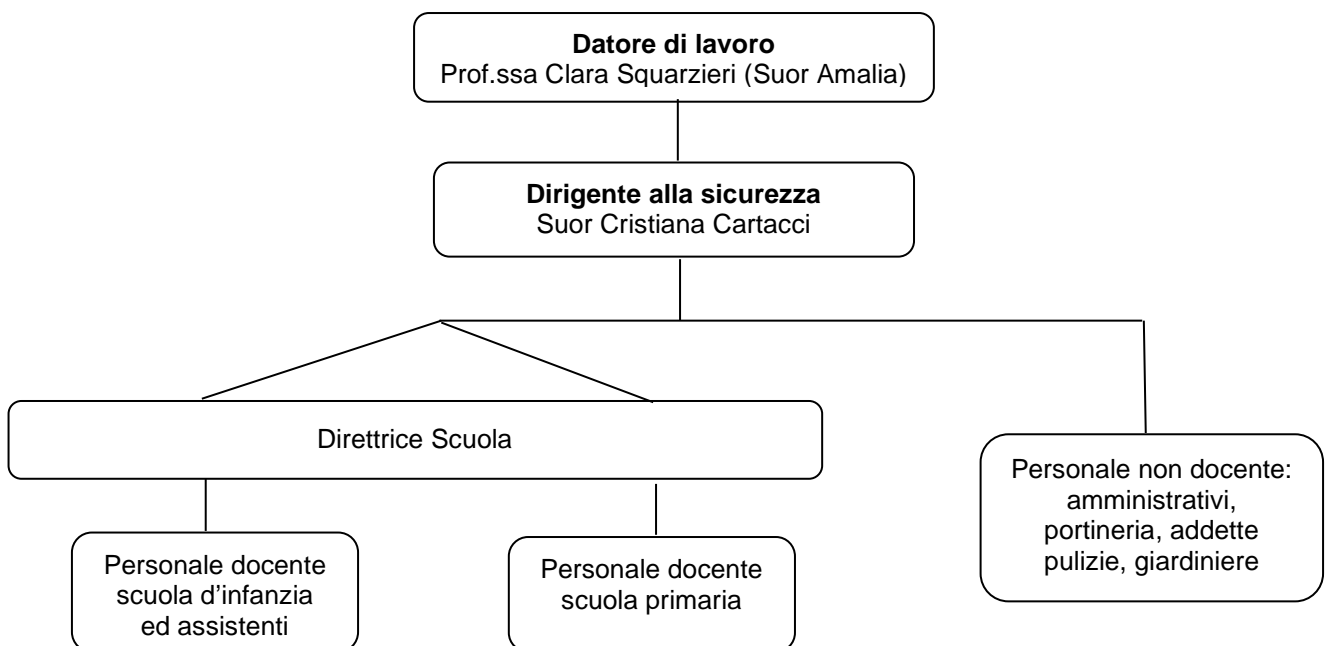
**Datore di lavoro**
Prof.ssa Clara Squarzieri (Suor Amalia)

**Dirigente alla sicurezza**
Suor Cristiana Cartacci

Direttrice Scuola

Personale docente scuola d'infanzia ed assistenti

Personale docente scuola primaria

Personale non docente: amministrativi, portineria, addette pulizie, giardiniere